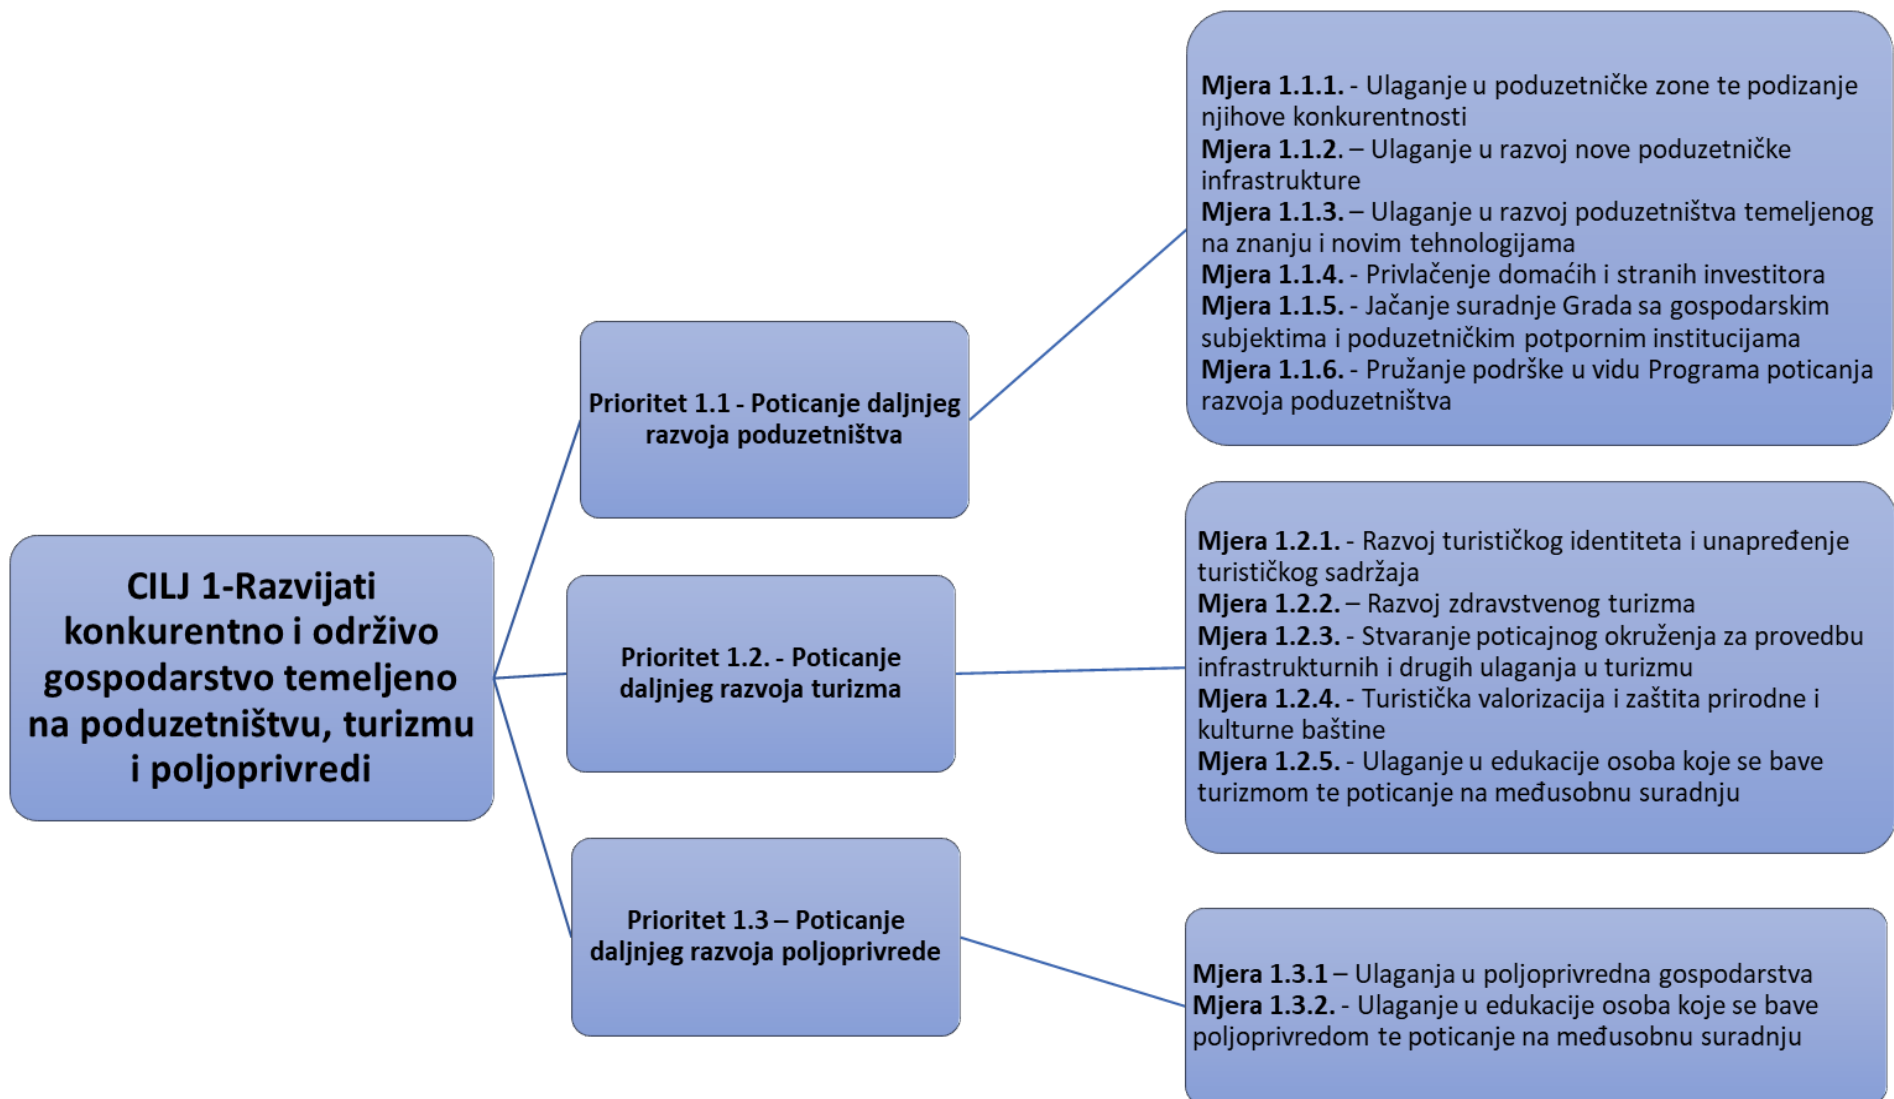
CILJ 1-Razvijati konkurentno i održivo gospodarstvo temeljeno na poduzetništvu, turizmu i poljoprivredi

Prioritet 1.1 - Poticanje daljnjeg razvoja poduzetništva

Mjera 1.1.1. - Ulaganje u poduzetničke zone te podizanje njihove konkurentnosti
Mjera 1.1.2. – Ulaganje u razvoj nove poduzetničke infrastrukture
Mjera 1.1.3. – Ulaganje u razvoj poduzetništva temeljenog na znanju i novim tehnologijama
Mjera 1.1.4. - Privlačenje domaćih i stranih investitora
Mjera 1.1.5. - Jačanje suradnje Grada sa gospodarskim subjektima i poduzetničkim potpornim institucijama
Mjera 1.1.6. - Pružanje podrške u vidu Programa poticanja razvoja poduzetništva

Prioritet 1.2. - Poticanje daljnjeg razvoja turizma

Mjera 1.2.1. - Razvoj turističkog identiteta i unapređenje turističkog sadržaja
Mjera 1.2.2. – Razvoj zdravstvenog turizma
Mjera 1.2.3. - Stvaranje poticajnog okruženja za provedbu infrastrukturnih i drugih ulaganja u turizmu
Mjera 1.2.4. - Turistička valorizacija i zaštita prirodne i kulturne baštine
Mjera 1.2.5. - Ulaganje u edukacije osoba koje se bave turizmom te poticanje na međusobnu suradnju

Prioritet 1.3 – Poticanje daljnjeg razvoja poljoprivrede

Mjera 1.3.1 – Ulaganja u poljoprivredna gospodarstva
Mjera 1.3.2. - Ulaganje u edukacije osoba koje se bave poljoprivredom te poticanje na međusobnu suradnju